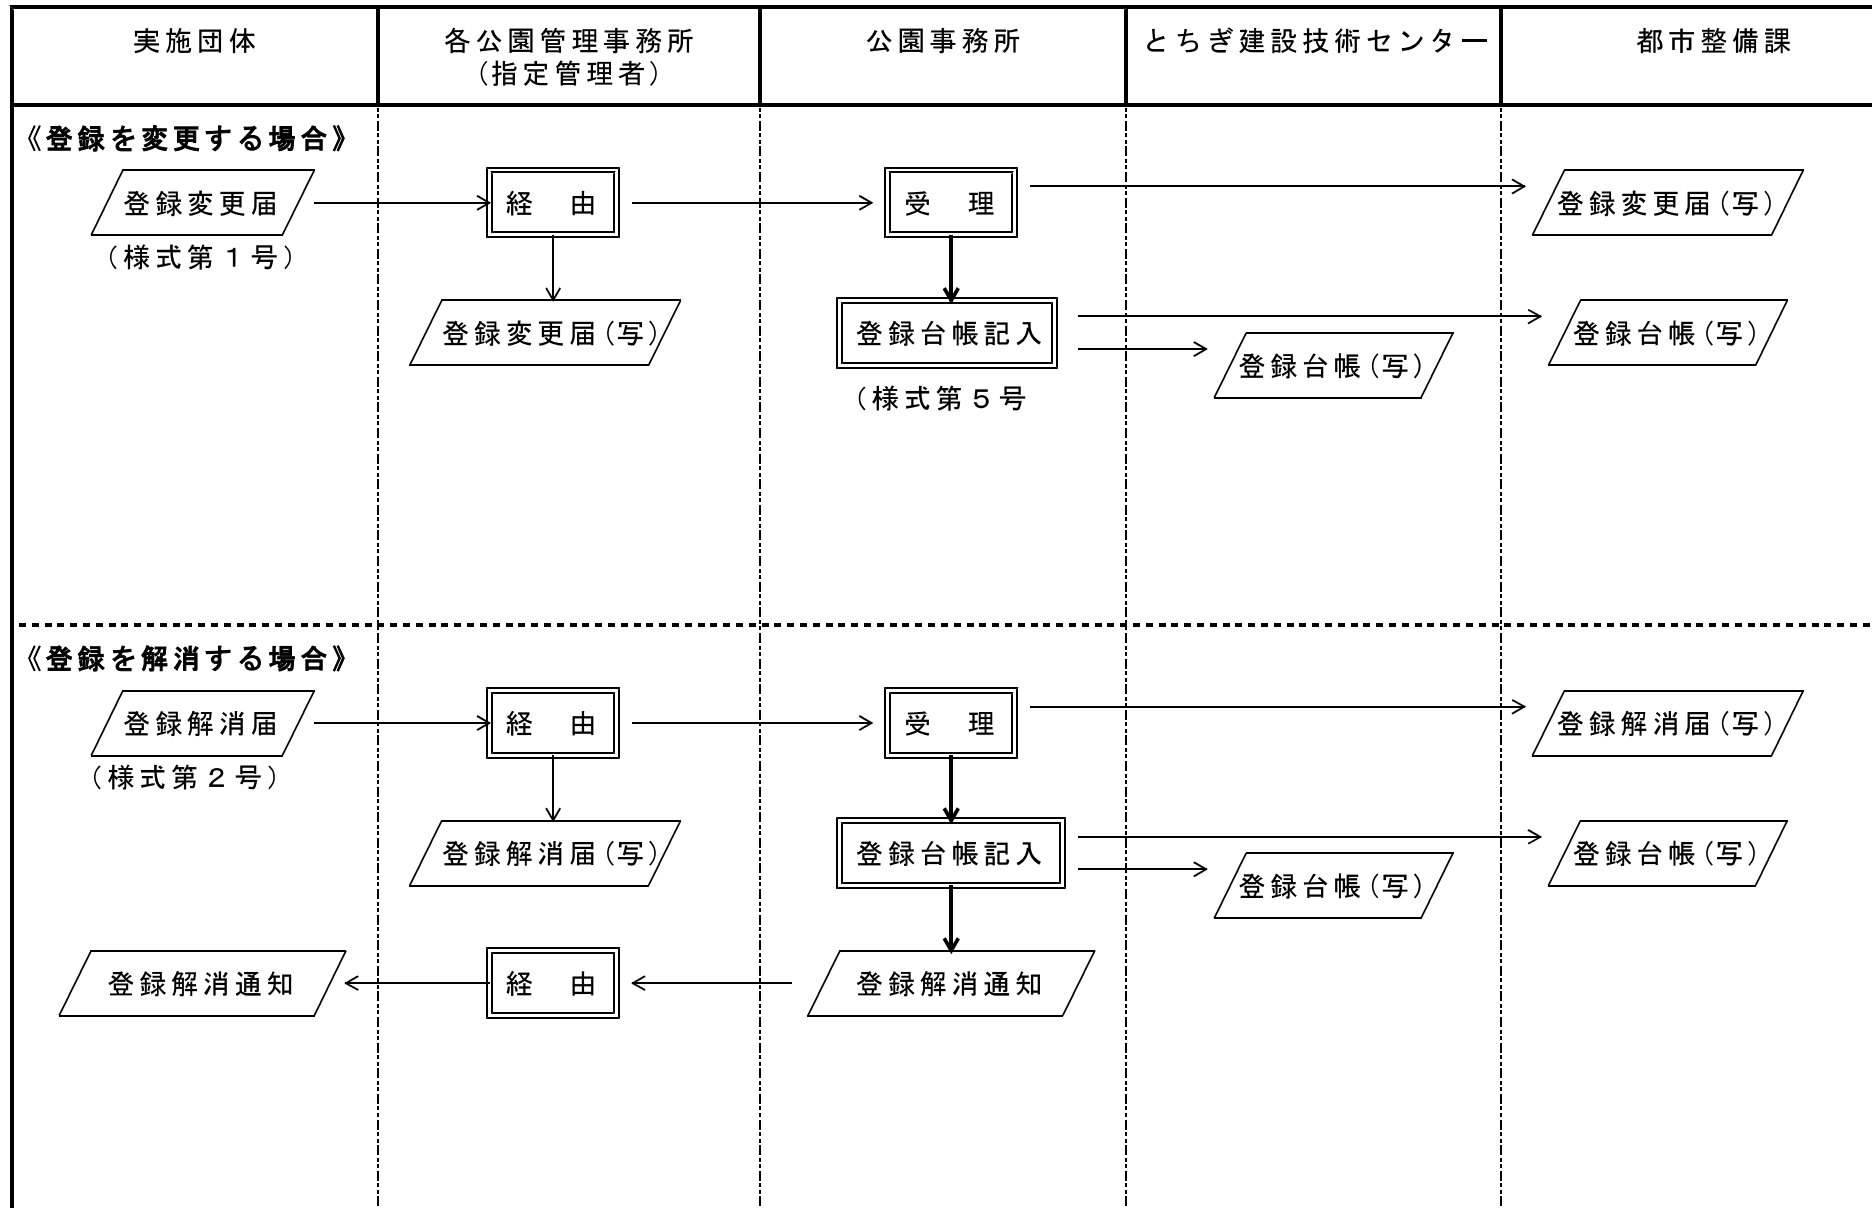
| 実施団体 | 各公園管理事務所（指定管理者） | 公園事務所 | とちぎ建設技術センター | 都市整備課 |
|---|---|---|---|---|

《登録を変更する場合》

登録変更届
（様式第１号）

経　由

登録変更届（写）

受　理

登録台帳記入
（様式第５号

登録台帳（写）

登録変更届（写）

登録台帳（写）

《登録を解消する場合》

登録解消届
（様式第２号）

経　由

登録解消届（写）

受　理

登録台帳記入

登録台帳（写）

登録解消届（写）

登録台帳（写）

登録解消通知

経　由

登録解消通知